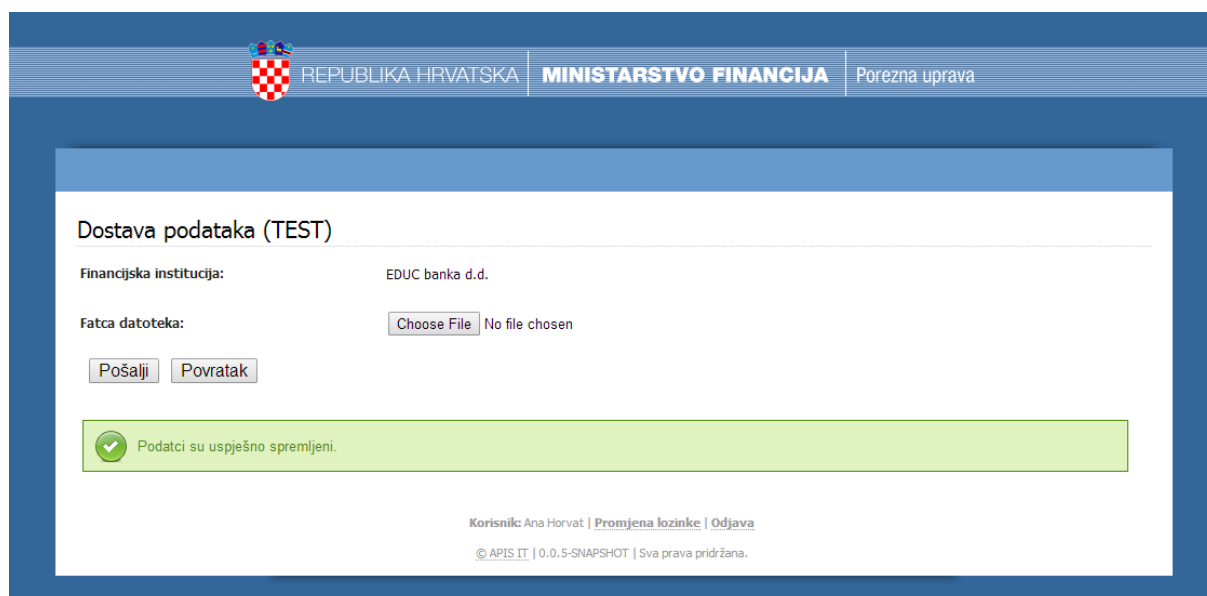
REPUBLIKA HRVATSKA | MINISTARSTVO FINANCIJA | Porezna uprava

Dostava podataka (TEST)

Financijska institucija: EDUC banka d.d.

Fatca datoteka: Choose File No file chosen

Pošalji Povratak

Podatci su uspješno spremljeni.

Korisnik: Ana Horvat | Promjena lozinke | Odjava

© APIS IT | 0.0.5-SNAPSHOT | Sva prava pridržana.